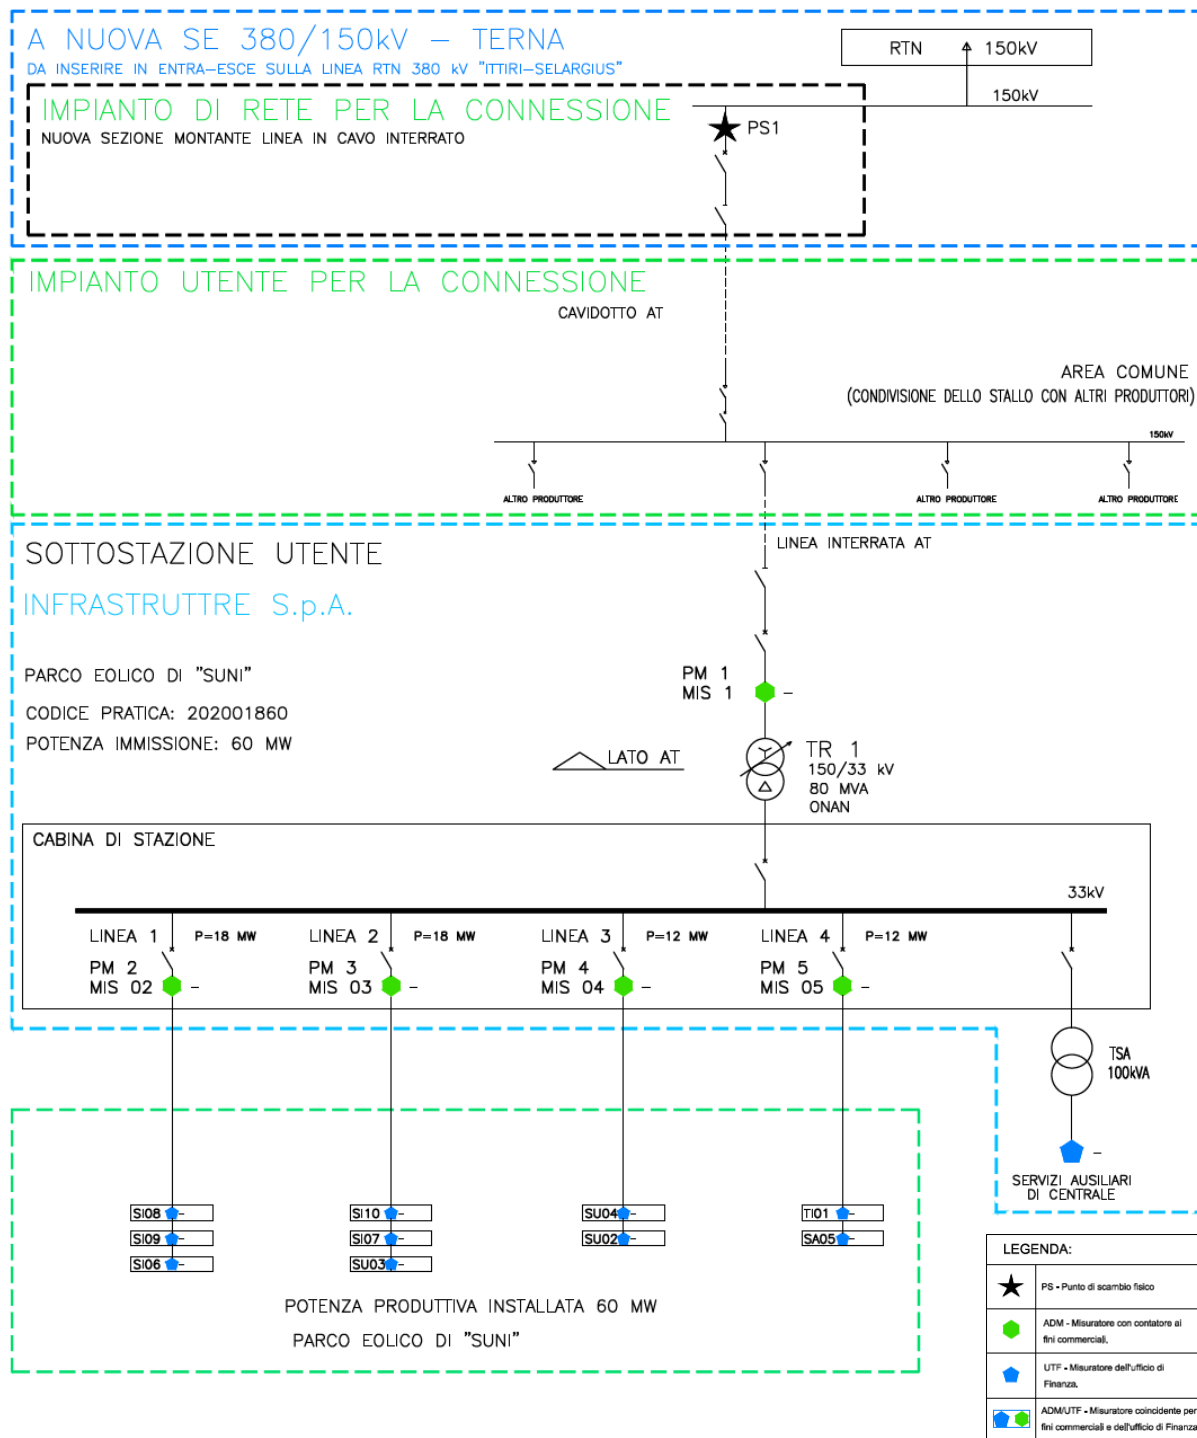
A NUOVA SE 380/150kV – TERNA
DA INSERIRE IN ENTRA–ESCE SULLA LINEA RTN 380 kV "ITTIRI–SELARGIUS"

RTN 150kV
150kV

IMPIANTO DI RETE PER LA CONNESSIONE
NUOVA SEZIONE MONTANTE LINEA IN CAVO INTERRATO

PS1

IMPIANTO UTENTE PER LA CONNESSIONE
CAVIDOTTO AT

AREA COMUNE
(CONDIVISIONE DELLO STALLO CON ALTRI PRODUTTORI)
150kV

ALTRO PRODUTTORE
ALTRO PRODUTTORE
ALTRO PRODUTTORE

SOTTOSTAZIONE UTENTE
INFRASTRUTTRE S.p.A.

LINEA INTERRATA AT

PARCO EOLICO DI "SUNI"
CODICE PRATICA: 202001860
POTENZA IMMISSIONE: 60 MW

PM 1
MIS 1 –

LATO AT

TR 1
150/33 kV
80 MVA
ONAN

CABINA DI STAZIONE
33kV

LINEA 1 P=18 MW
PM 2
MIS 02 –
LINEA 2 P=18 MW
PM 3
MIS 03 –
LINEA 3 P=12 MW
PM 4
MIS 04 –
LINEA 4 P=12 MW
PM 5
MIS 05 –

TSA
100kVA
–
SERVIZI AUSILIARI
DI CENTRALE

SI08 –
SI09 –
SI06 –
SI10 –
SI07 –
SU03 –
SU04 –
SU02 –
TI01 –
SA05 –

POTENZA PRODUTTIVA INSTALLATA 60 MW
PARCO EOLICO DI "SUNI"

LEGENDA:
PS - Punto di scambio fisico
ADM - Misuratore con contatore ai fini commerciali.
UTF - Misuratore dell'ufficio di Finanza.
ADM/UTF - Misuratore coincidente per fini commerciali e dell'ufficio di Finanza